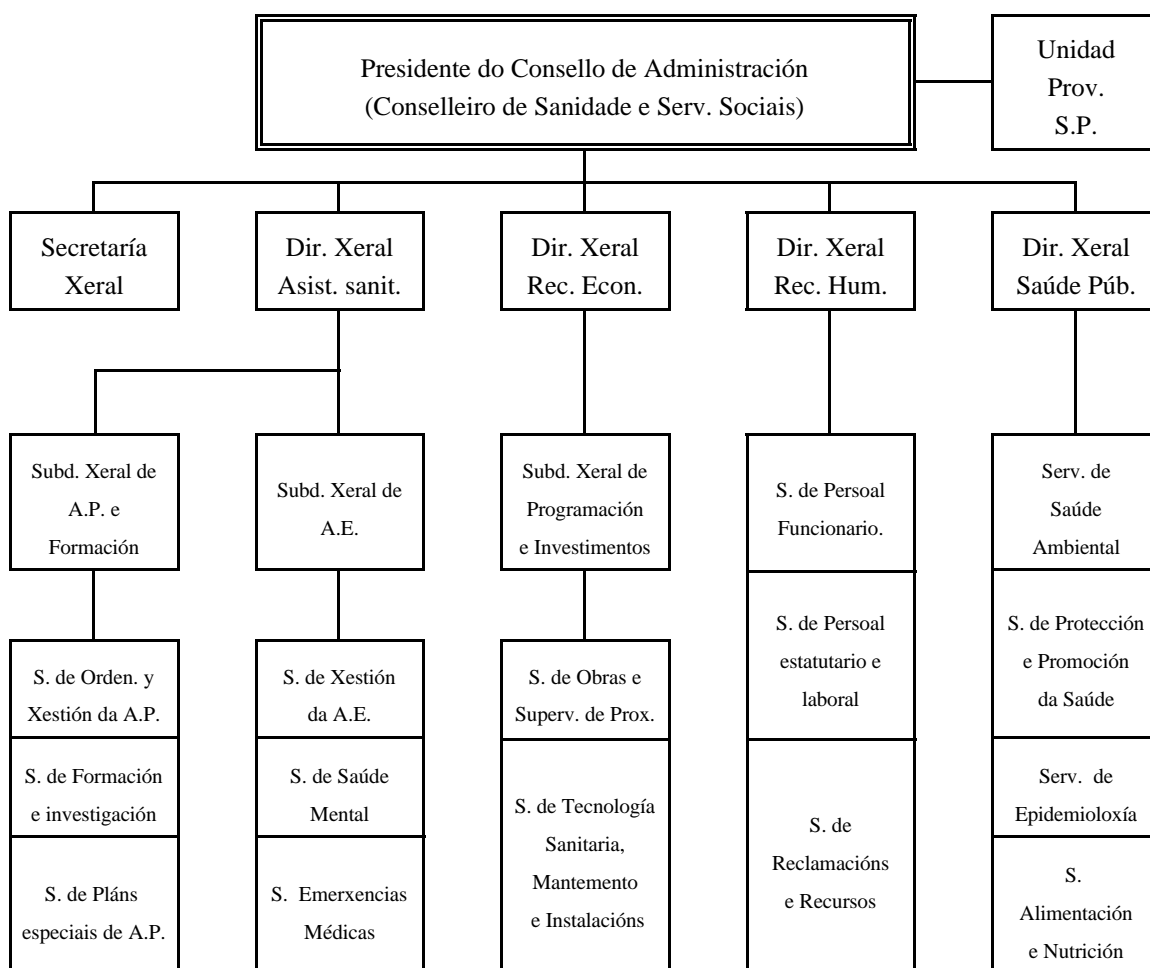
Presidente do Consello de Administración
(Conselleiro de Sanidade e Serv. Sociais)

Unidad
Prov.
S.P.

Secretaría
Xeral

Dir. Xeral
Asist. sanit.

Dir. Xeral
Rec. Econ.

Dir. Xeral
Rec. Hum.

Dir. Xeral
Saúde Púb.

Subd. Xeral de
A.P. e
Formación

S. de Orden. y
Xestión da A.P.

S. de Formación
e investigación

S. de Pláns
especiais de A.P.

Subd. Xeral de
A.E.

S. de Xestión
da A.E.

S. de Saúde
Mental

S. Emerxencias
Médicas

Subd. Xeral de
Programación
e Investimentos

S. de Obras e
Superv. de Prox.

S. de Tecnología
Sanitaria,
Mantemento
e Instalacións

S. de Persoal
Funcionario.

S. de Persoal
estatutario e
laboral

S. de
Reclamacións
e Recursos

Serv. de
Saúde
Ambiental

S. de Protección
e Promoción
da Saúde

Serv. de
Epidemioloxía

S.
Alimentación
e Nutrición